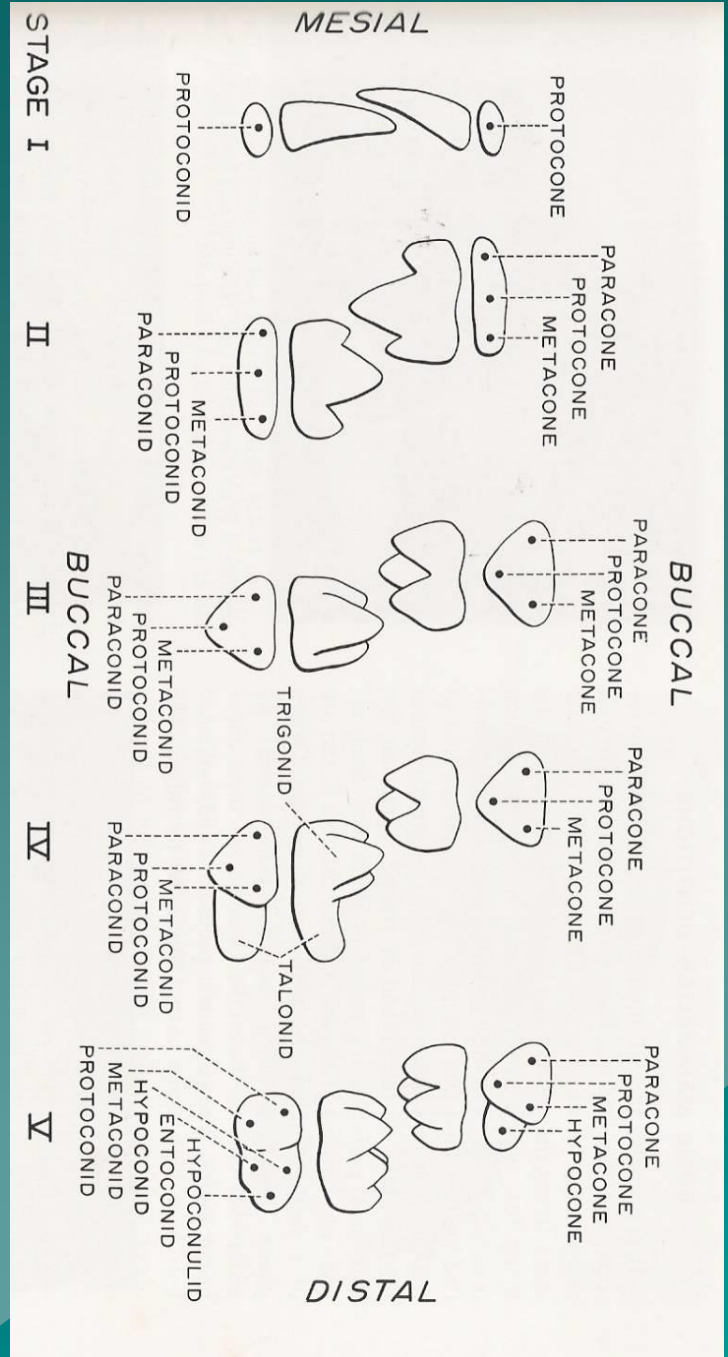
MESIAL

STAGE I

PROTOCONE

PROTOCONID

II

PARACONE
PROTOCONE
METACONE

METACONID
PROTOCONID
PARACONID

BUCCAL

III

PARACONE
PROTOCONE
METACONE

METACONID
PROTOCONID
PARACONID

BUCCAL

IV

PARACONE
PROTOCONE
METACONE

TRIGONID

TALONID

METACONID
PROTOCONID
PARACONID

V

PARACONE
PROTOCONE
METACONE
HYPOCONE

HYPOCONULID
ENTOCONID
HYPOCONID
METACONID
PROTOCONID

DISTAL